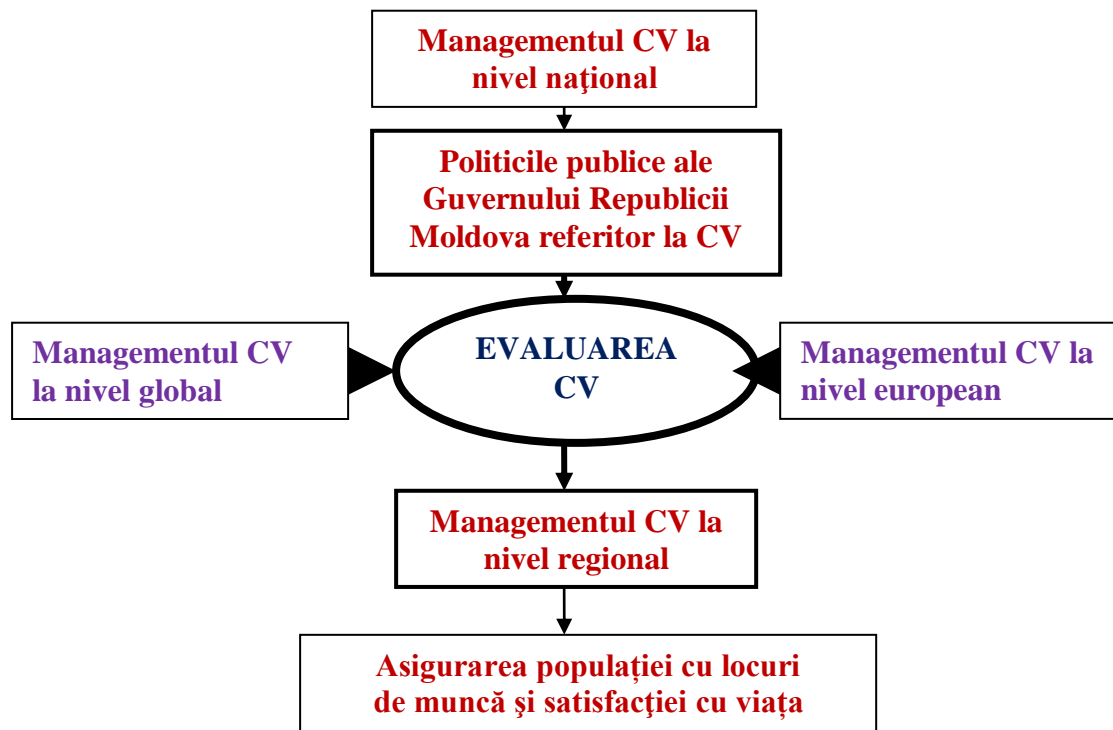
Managementul CV la nivel naţional

Politicile publice ale Guvernului Republicii Moldova referitor la CV

Managementul CV la nivel global

EVALUAREA CV

Managementul CV la nivel european

Managementul CV la nivel regional

Asigurarea populației cu locuri de muncă şi satisfacţiei cu viața